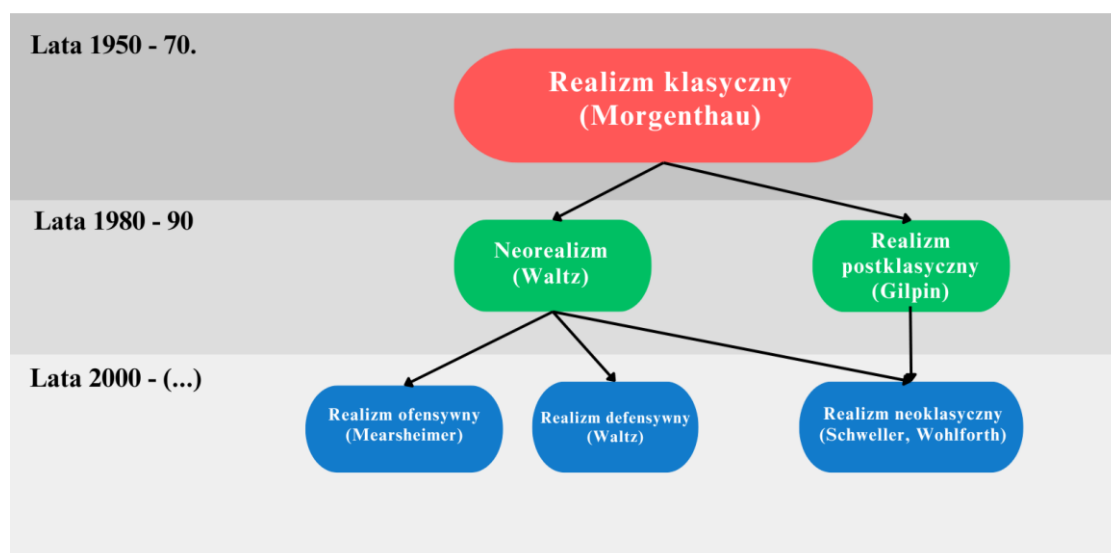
Lata 1950 - 70.

Realizm klasyczny (Morgenthau)

Lata 1980 - 90

Neorealizm (Waltz)

Realizm postklasyczny (Gilpin)

Lata 2000 - (...)

Realizm ofensywny (Mearsheimer)

Realizm defensywny (Waltz)

Realizm neoklasyczny (Schweller, Wohlforth)